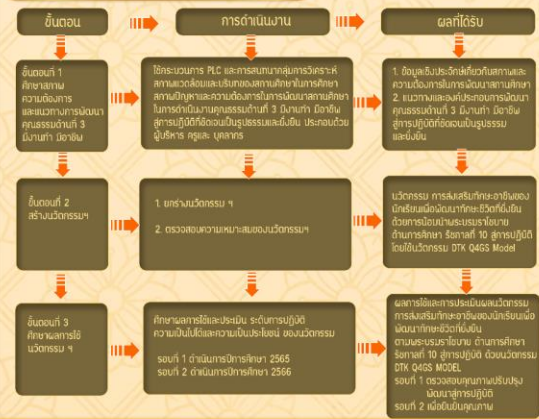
ขั้นตอน

การดำเนินงาน

ผลที่ได้รับ

ขั้นตอนที่ 1 ศึกษาสภาพความต้องการและแนวทางการพัฒนาคุณธรรมด้านที่ 3 มีงานทำ มีอาชีพ

ใช้กระบวนการ PLC และการสนทนากลุ่มการวิเคราะห์สภาพแวดล้อมและปรับทองสถานศึกษาในการศึกษาสภาพปัญหาและความต้องการในการพัฒนาสถานศึกษาในการดำเนินงานคุณธรรมด้านที่ 3 มีงานทำ มีอาชีพ สู่การปฏิบัติที่ดีเด่นเป็นรูปธรรมและยั่งยืน ประกอบด้วย ผู้บริหาร ครูและ บุคลากร

1. ข้อมูลเชิงประจักษ์เกี่ยวกับสภาพและความต้องการในการพัฒนาสถานศึกษา
2. แนวทางและหลักประกอบการพัฒนาคุณธรรมด้านที่ 3 มีงานทำ มีอาชีพ สู่การปฏิบัติที่ดีเด่นเป็นรูปธรรมและยั่งยืน

ขั้นตอนที่ 2 สร้างนวัตกรรมฯ

1. ยกร่างนวัตกรรม ฯ

2. ตรวจสอบความเหมาะสมของนวัตกรรมฯ

นวัตกรรม การส่งเสริมทักษะอาชีพของนักเรียนเพื่อพัฒนาทักษะชีวิตที่ยั่งยืน ด้วยการน้อมนำพระบรมราโชบาย ด้านการศึกษา ร้อยกายใจ 10 สู่การปฏิบัติ โดยใช้นวัตกรรม DTK Q4GS Model

ขั้นตอนที่ 3 ศึกษาผลการใช้นวัตกรรม ฯ

ศึกษาผลการใช้และประเมิน ระดับการปฏิบัติ ความเป็นไปได้และความเป็นประโยชน์ ของนวัตกรรม
รอบที่ 1 ดำเนินการปีการศึกษา 2565
รอบที่ 2 ดำเนินการปีการศึกษา 2566

ผลการใช้และการประเมินผลนวัตกรรม การส่งเสริมทักษะอาชีพของนักเรียนเพื่อพัฒนาทักษะชีวิตที่ยั่งยืน ตามพระบรมราโชบาย ด้านการศึกษา ร้อยกายใจ 10 สู่การปฏิบัติ ด้วยนวัตกรรม DTK Q4GS MODEL
รอบที่ 1 ตรวจสอบคุณภาพปรับปรุงพัฒนาสู่การปฏิบัติ
รอบที่ 2 เพื่อยืนยันคุณภาพ